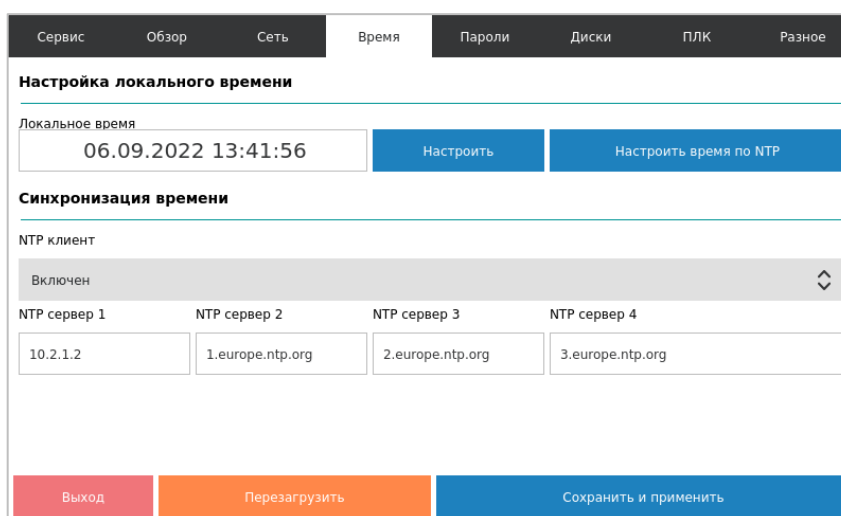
Сервис Обзор Сеть Время Пароли Диски ПЛК Разное

Настройка локального времени

Локальное время

06.09.2022 13:41:56

Настроить

Настроить время по NTP

Синхронизация времени

NTP клиент

Включен

NTP сервер 1

10.2.1.2

NTP сервер 2

1.europe.ntp.org

NTP сервер 3

2.europe.ntp.org

NTP сервер 4

3.europe.ntp.org

Выход

Перезагрузить

Сохранить и применить